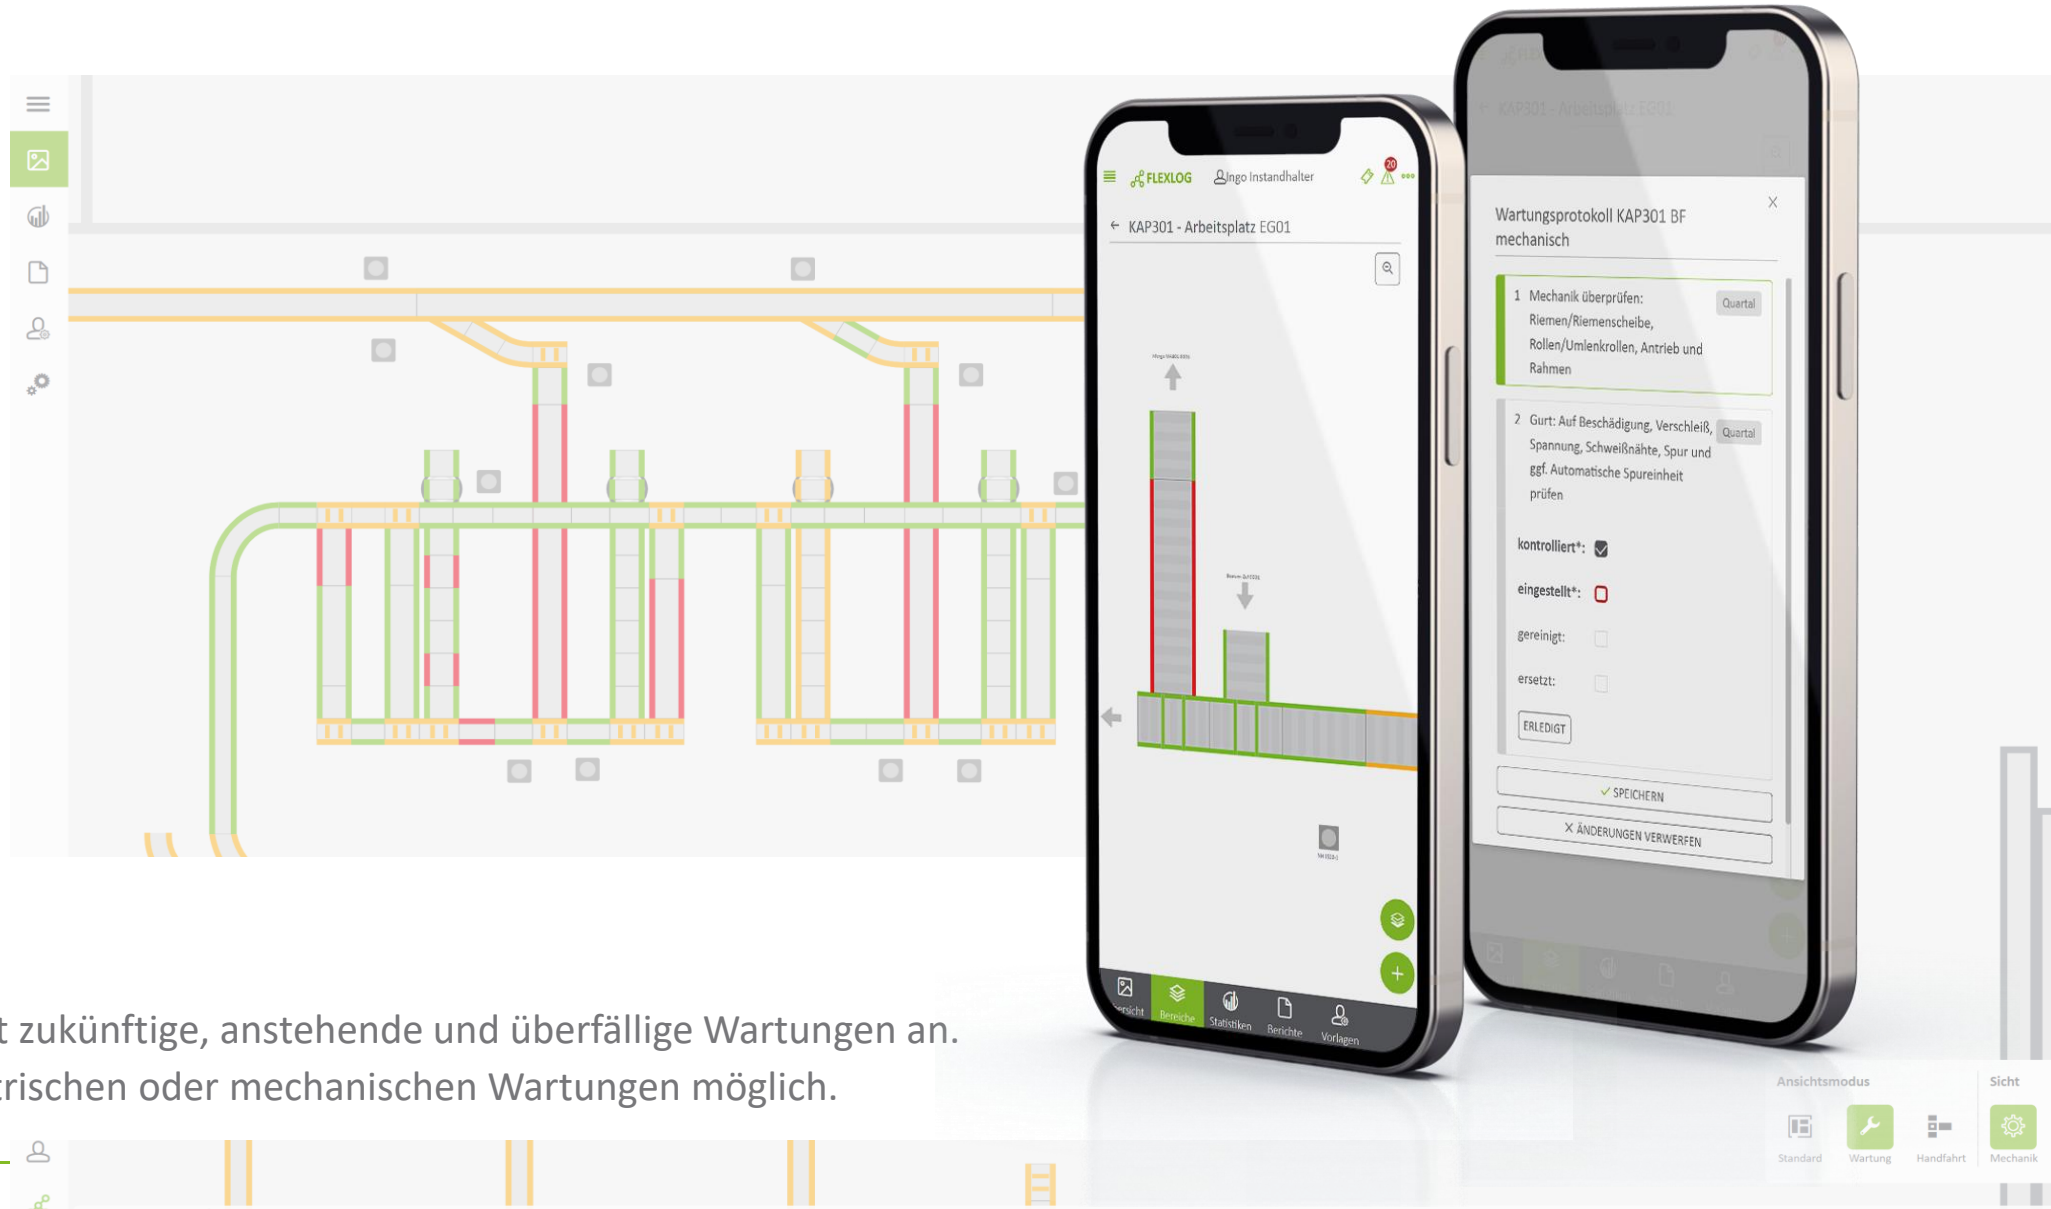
FLEXLOG
Ingo Instandhalter
20
← KAP301 - Arbeitsplatz EG01
rsicht
Bereiche
Statistiken
Berichte
Vorlagen

Wartungsprotokoll KAP301 BF mechanisch
×
1 Mechanik überprüfen: Riemen/Riemenscheibe, Rollen/Umlenkrollen, Antrieb und Rahmen
Quartal
2 Gurt: Auf Beschädigung, Verschleiß, Spannung, Schweißnähte, Spur und ggf. Automatische Spureinheit prüfen
Quartal
kontrolliert*:
eingestellt*:
gereinigt:
ersetzt:
ERLEDIGT
✓ SPEICHERN
✕ ÄNDERUNGEN VERWERFEN

t zukünftige, anstehende und überfällige Wartungen an.
rischen oder mechanischen Wartungen möglich.

Ansichtsmodus
Sicht
Standard
Wartung
Handfahrt
Mechanik